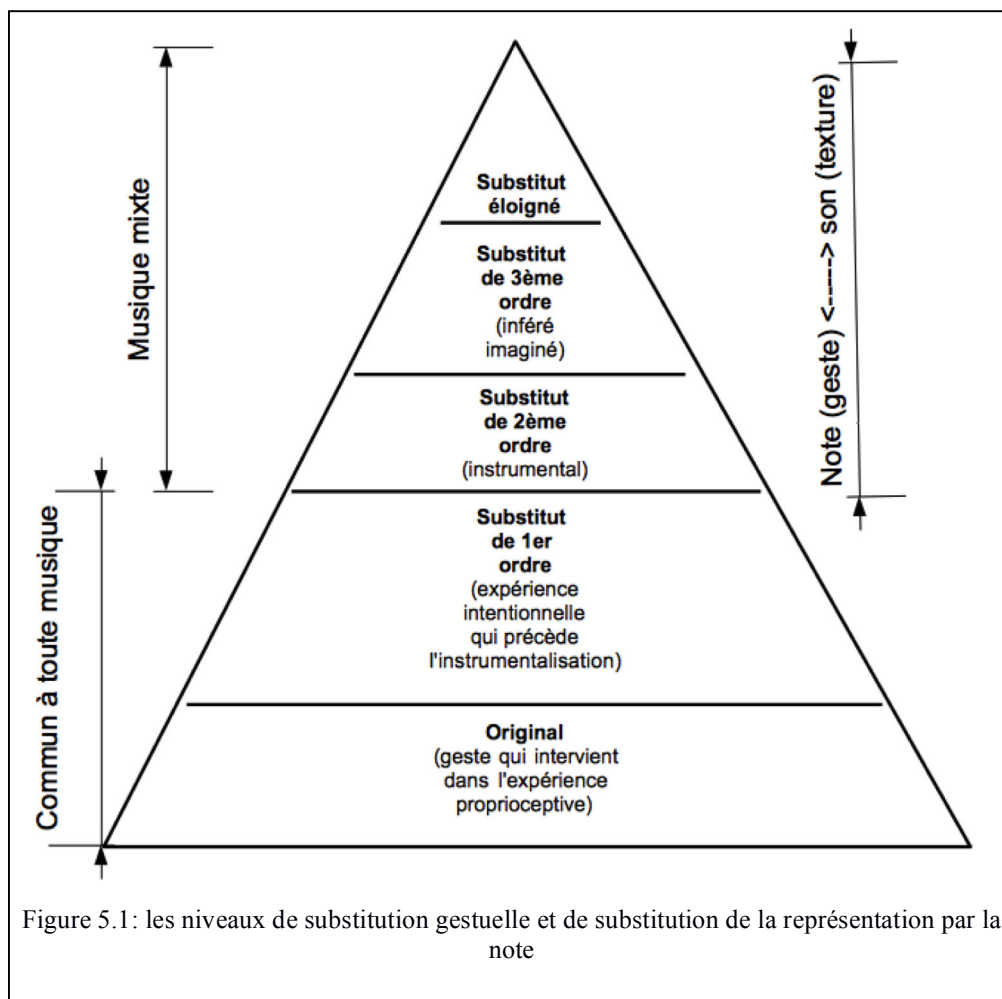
Musique mixte

Commun à toute musique

Note (geste) <------> son (texture)

Substitut éloigné

Substitut de 3ème ordre (inféré imaginé)

Substitut de 2ème ordre (instrumental)

Substitut de 1er ordre (expérience intentionnelle qui précède l'instrumentalisation)

Original (geste qui intervient dans l'expérience proprioceptive)

Figure 5.1: les niveaux de substitution gestuelle et de substitution de la représentation par la note